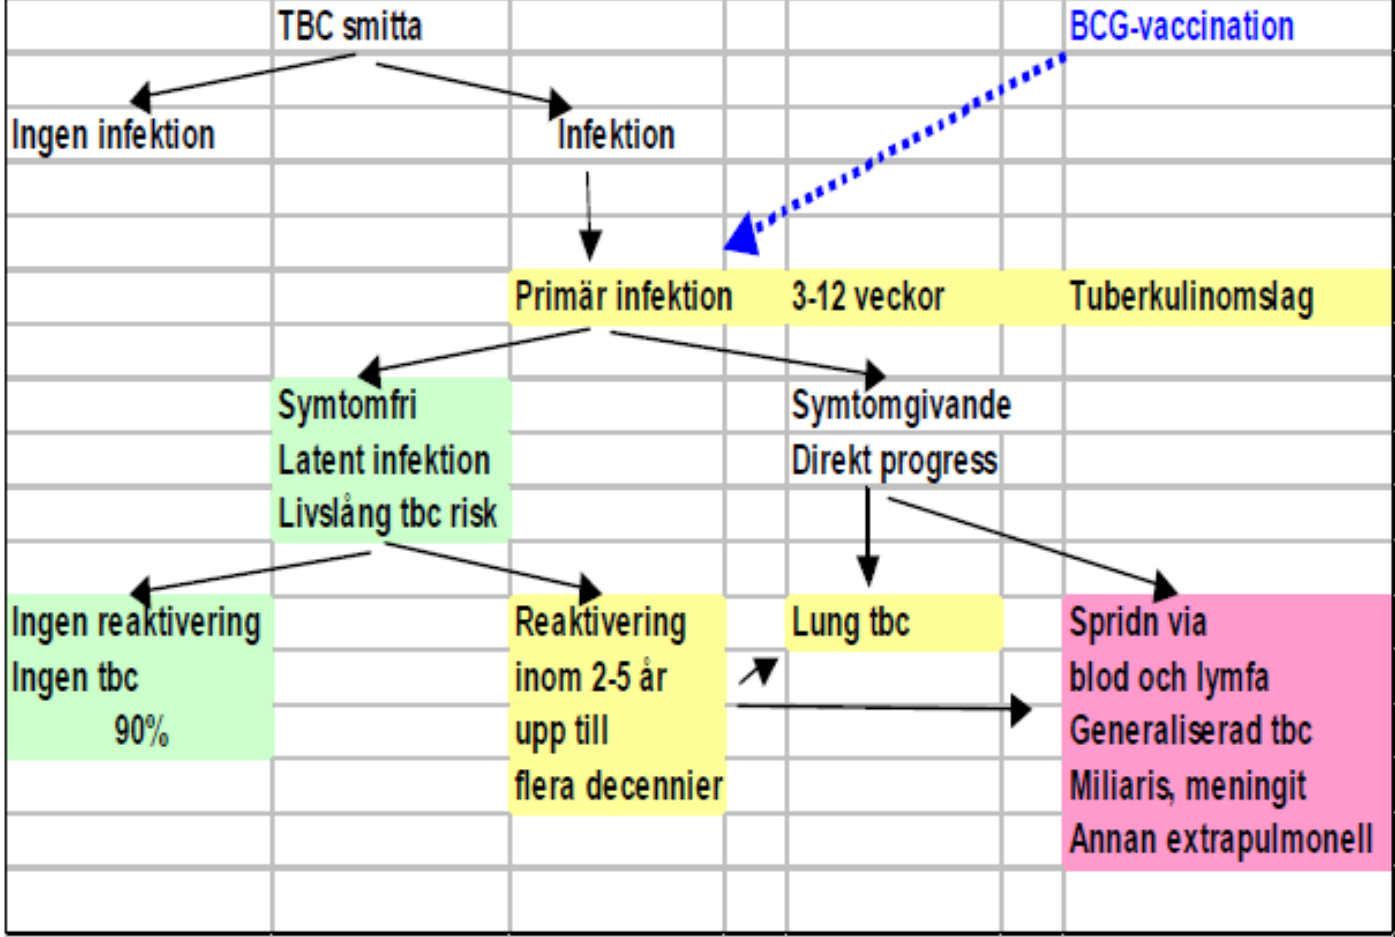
TBC smitta

BCG-vaccination

Ingen infektion

Infektion

Primär infektion

3-12 veckor

Tuberkulinomslag

Symtomfri
Latent infektion
Livslång tbc risk

Symtomgivande
Direkt progress

Ingen reaktivering
Ingen tbc
90%

Reaktivering
inom 2-5 år
upp till
flera decennier

Lung tbc

Spridn via
blod och lymfa
Generaliserad tbc
Miliaris, meningit
Annan extrapulmonell